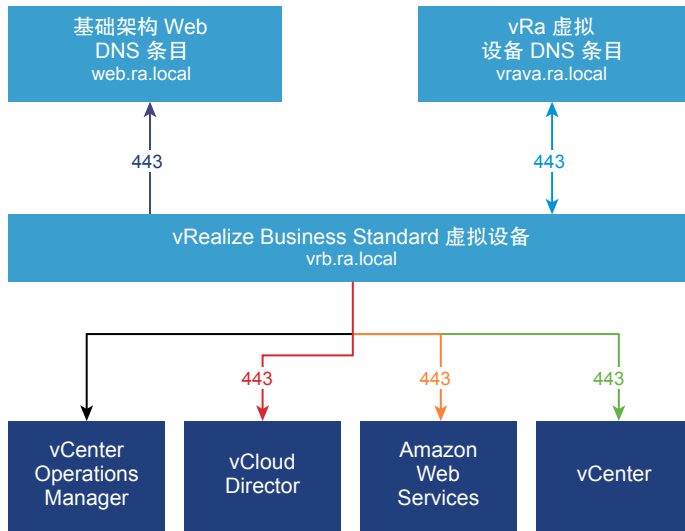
基础架构 Web DNS 条目
web.ra.local

vRa 虚拟设备 DNS 条目
vrava.ra.local

443

443

vRealize Business Standard 虚拟设备
vrb.ra.local

443

443

443

vCenter Operations Manager

vCloud Director

Amazon Web Services

vCenter